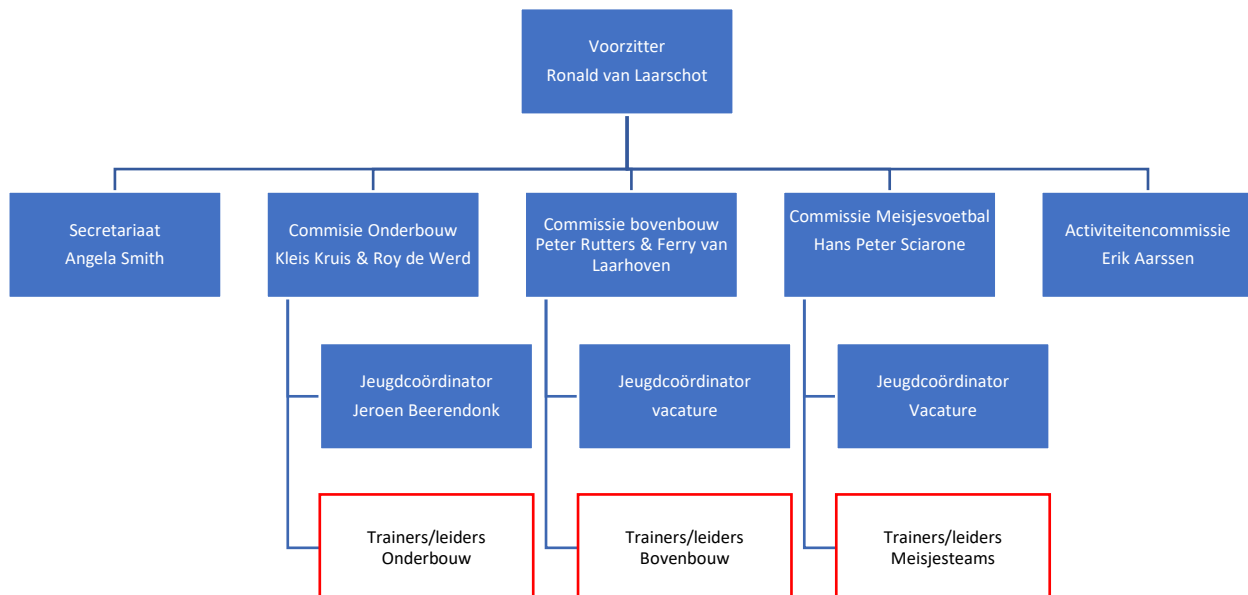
Voorzitter
Ronald van Laarschot

Secretariaat
Angela Smith

Commisie Onderbouw
Kleis Kruis & Roy de Werd

Commissie bovenbouw
Peter Rutters & Ferry van Laarhoven

Commissie Meisjesvoetbal
Hans Peter Sciarone

Activiteitencommissie
Erik Aarssen

Jeugdcoördinator
Jeroen Beerendonk

Jeugdcoördinator
vacature

Jeugdcoördinator
Vacature

Trainers/leiders
Onderbouw

Trainers/leiders
Bovenbouw

Trainers/leiders
Meisjesteams